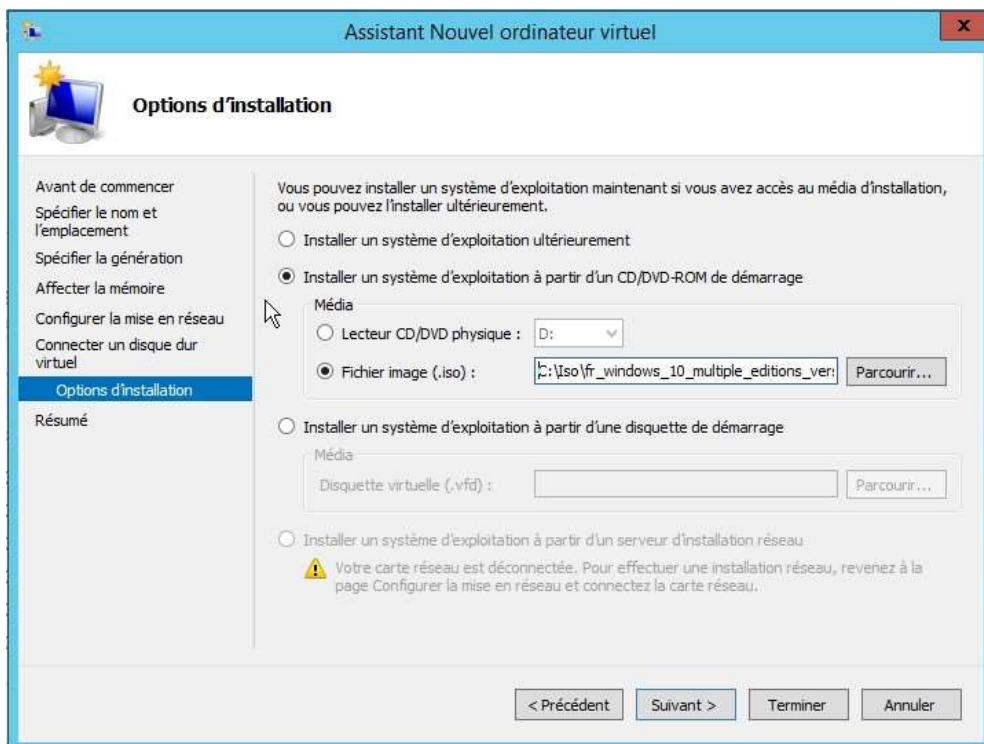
Assistant Nouvel ordinateur virtuel

Options d'installation

Avant de commencer
Spécifier le nom et l'emplacement
Spécifier la génération
Affecter la mémoire
Configurer la mise en réseau
Connecter un disque dur virtuel
Options d'installation
Résumé

Vous pouvez installer un système d'exploitation maintenant si vous avez accès au média d'installation, ou vous pouvez l'installer ultérieurement.

Installer un système d'exploitation ultérieurement

Installer un système d'exploitation à partir d'un CD/DVD-ROM de démarrage

Média

Lecteur CD/DVD physique : D:

Fichier image (.iso) : C:\Iso\fr_windows_10_multiple_editions_ver:

Parcourir...

Installer un système d'exploitation à partir d'une disquette de démarrage

Média

Disquette virtuelle (.vfd) :

Parcourir...

Installer un système d'exploitation à partir d'un serveur d'installation réseau

Votre carte réseau est déconnectée. Pour effectuer une installation réseau, revenez à la page Configurer la mise en réseau et connectez la carte réseau.

< Précédent
Suivant >
Terminer
Annuler